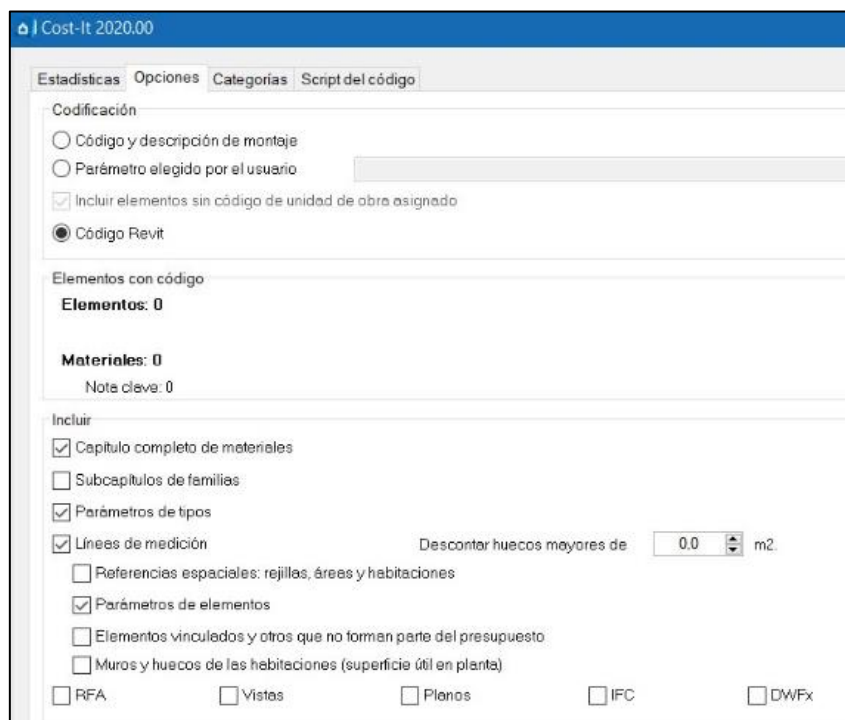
Cost-It 2020.00

Estadísticas Opciones Categorías Script del código

Codificación

Código y descripción de montaje

Parámetro elegido por el usuario

Incluir elementos sin código de unidad de obra asignado

Código Revit

Elementos con código

Elementos: 0

Materiales: 0

Nota clave: 0

Incluir

Capítulo completo de materiales

Subcapítulos de familias

Parámetros de tipos

Líneas de medición

Descontar huecos mayores de 0.0 m2.

Referencias espaciales: rejillas, áreas y habitaciones

Parámetros de elementos

Elementos vinculados y otros que no forman parte del presupuesto

Muros y huecos de las habitaciones (superficie útil en planta)

RFA Vistas Planos IFC DWFx